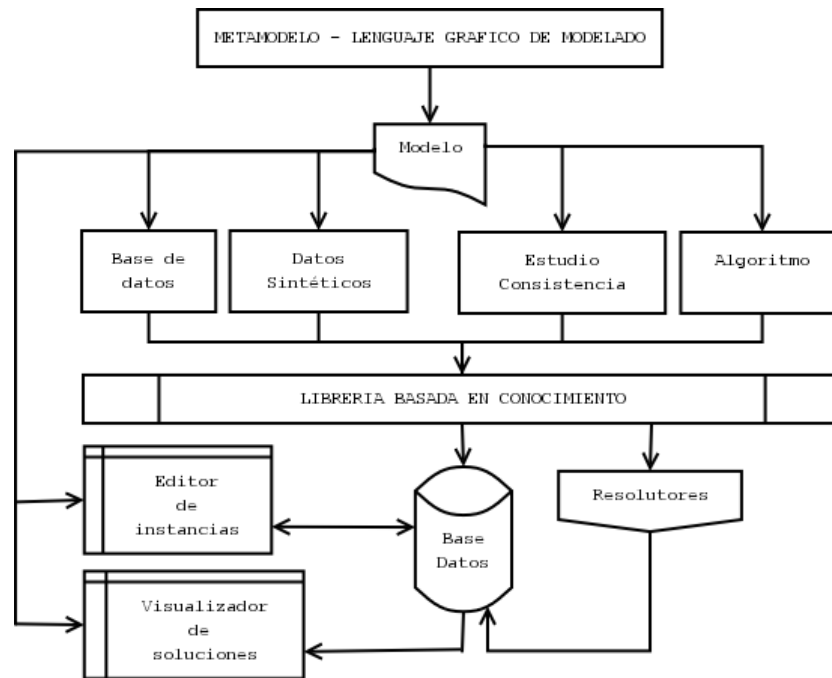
METAMODELO - LENGUAJE GRAFICO DE MODELADO

Modelo

Base de datos

Datos Sintéticos

Estudio Consistencia

Algoritmo

LIBRERIA BASADA EN CONOCIMIENTO

Editor de instancias

Base Datos

Resolutores

Visualizador de soluciones